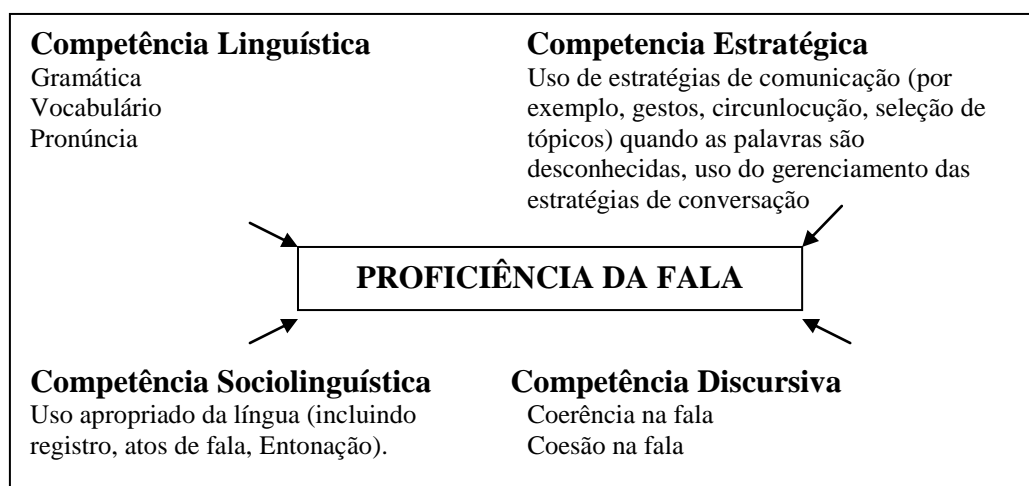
Competência Linguística
Gramática
Vocabulário
Pronúncia

Competencia Estratégica
Uso de estratégias de comunicação (por exemplo, gestos, circunlocução, seleção de tópicos) quando as palavras são desconhecidas, uso do gerenciamento das estratégias de conversação

PROFICIÊNCIA DA FALA

Competência Sociolinguística
Uso apropriado da língua (incluindo registro, atos de fala, Entonação).

Competência Discursiva
Coerência na fala
Coesão na fala